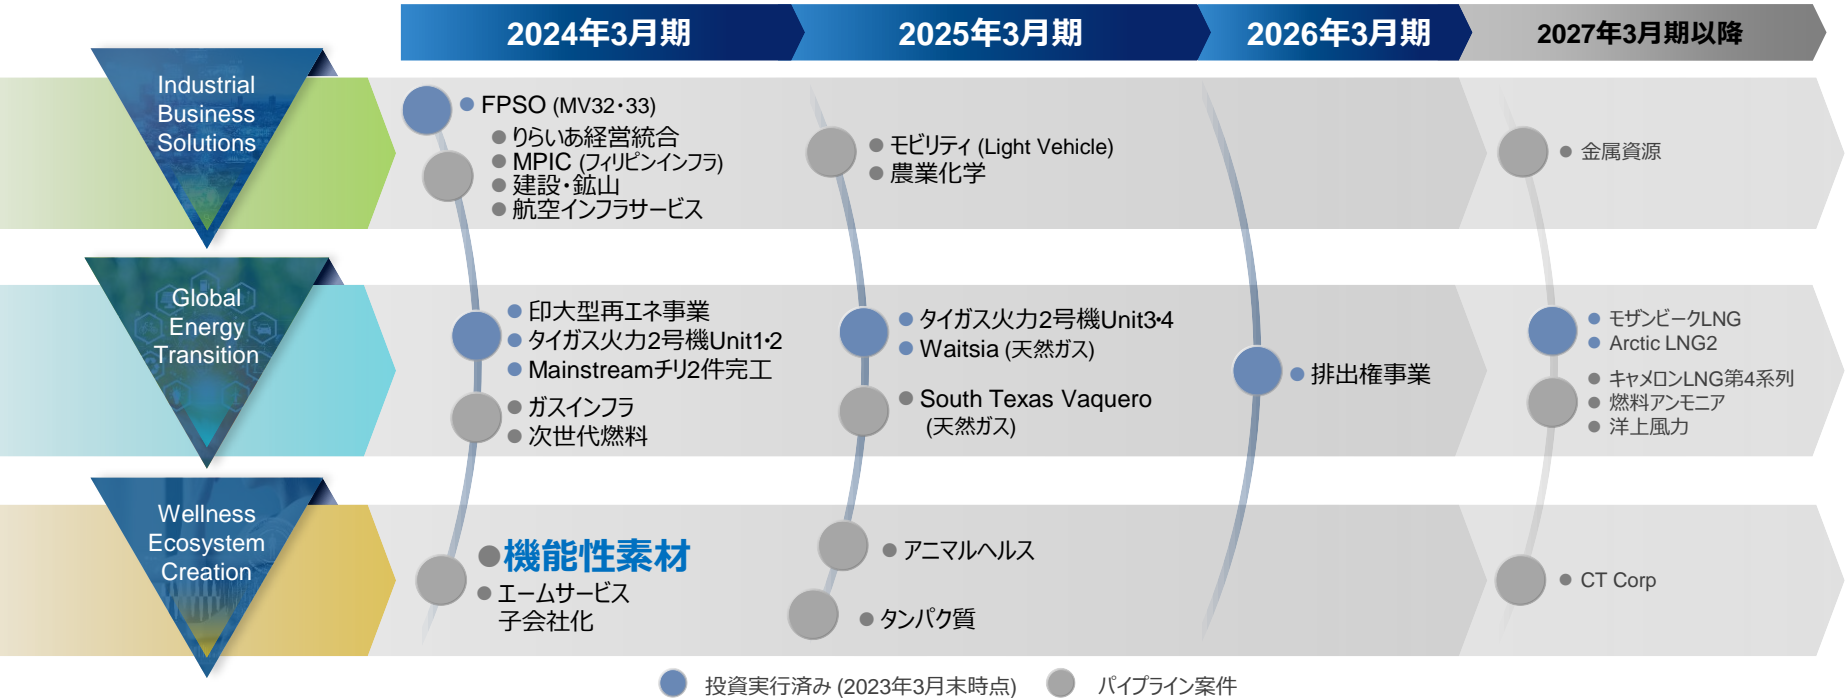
2024年3月期

2025年3月期

2026年3月期

2027年3月期以降

Industrial Business Solutions

FPSO (MV32･33)
りらいあ経営統合
MPIC (フィリピンインフラ)
建設･鉱山
航空インフラサービス

モビリティ (Light Vehicle)
農業化学

金属資源

Global Energy Transition

印大型再エネ事業
タイガス火力2号機Unit1･2
Mainstreamチリ2件完工
ガスインフラ
次世代燃料

タイガス火力2号機Unit3･4
Waitsia (天然ガス)
South Texas Vaquero (天然ガス)

排出権事業

モザンビークLNG
Arctic LNG2
キャメロンLNG第4系列
燃料アンモニア
洋上風力

Wellness Ecosystem Creation

機能性素材
エームサービス子会社化

アニマルヘルス
タンパク質

CT Corp

投資実行済み (2023年3月末時点)
パイプライン案件